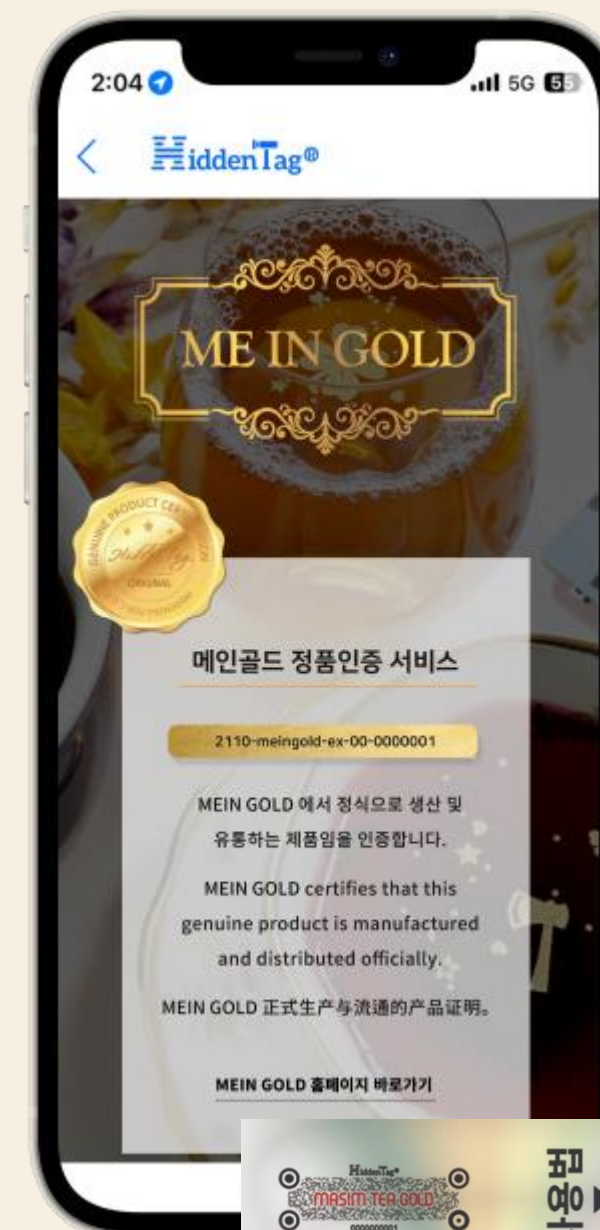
2:04

5G 55

HiddenTag®

ME IN GOLD

GENUINE PRODUCT CE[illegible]

ORIGINAL

메인골드 정품인증 서비스

2110-meingold-ex-00-0000001

MEIN GOLD 에서 정식으로 생산 및 유통하는 제품임을 인증합니다.

MEIN GOLD certifies that this genuine product is manufactured and distributed officially.

MEIN GOLD 正式生产与流通的产品证明。

MEIN GOLD 홈페이지 바로가기

HiddenTag®

MASIM TEA GOLD

0000000001

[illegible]